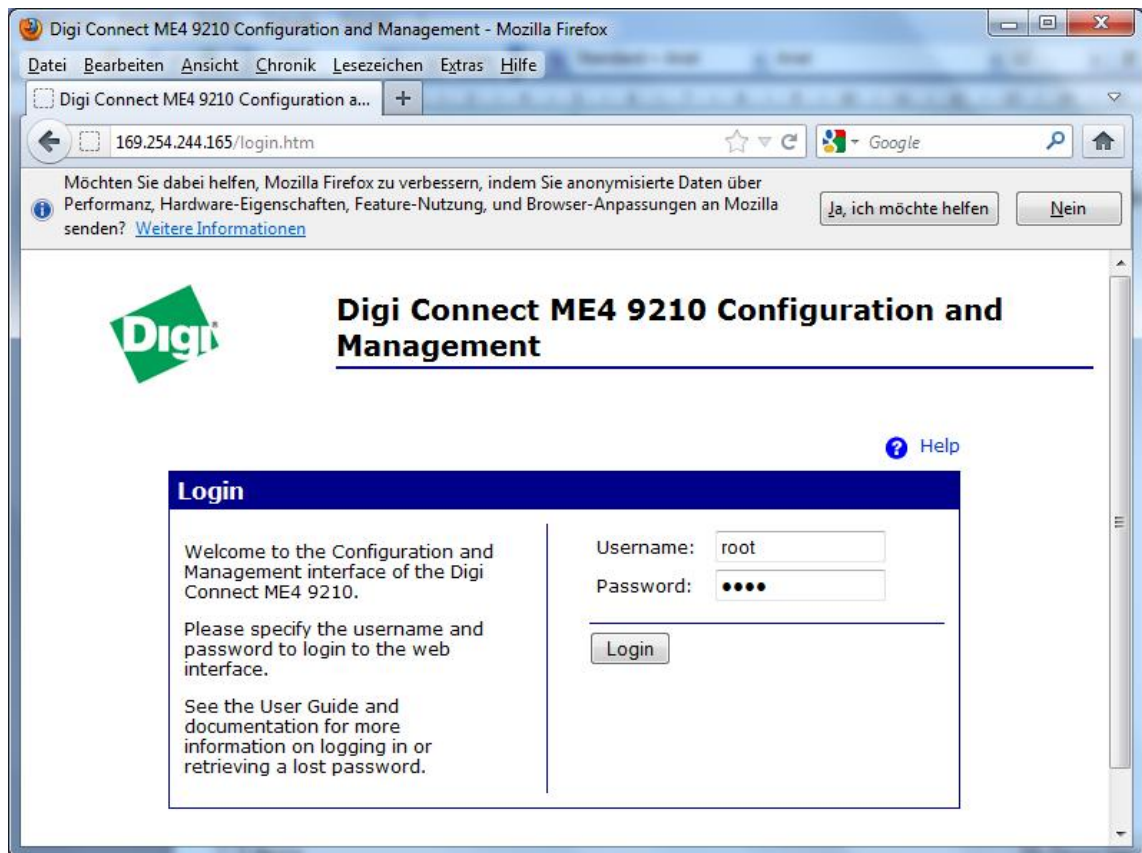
Digi Connect ME4 9210 Configuration and Management - Mozilla Firefox

Datei Bearbeiten Ansicht Chronik Lesezeichen Extras Hilfe

Digi Connect ME4 9210 Configuration a... +

169.254.244.165/login.htm

Google

Möchten Sie dabei helfen, Mozilla Firefox zu verbessern, indem Sie anonymisierte Daten über Performanz, Hardware-Eigenschaften, Feature-Nutzung, und Browser-Anpassungen an Mozilla senden? Weitere Informationen

Ja, ich möchte helfen

Nein

Digi

Digi Connect ME4 9210 Configuration and Management

Help

Login

Welcome to the Configuration and Management interface of the Digi Connect ME4 9210.

Please specify the username and password to login to the web interface.

See the User Guide and documentation for more information on logging in or retrieving a lost password.

Username: root

Password: ••••

Login